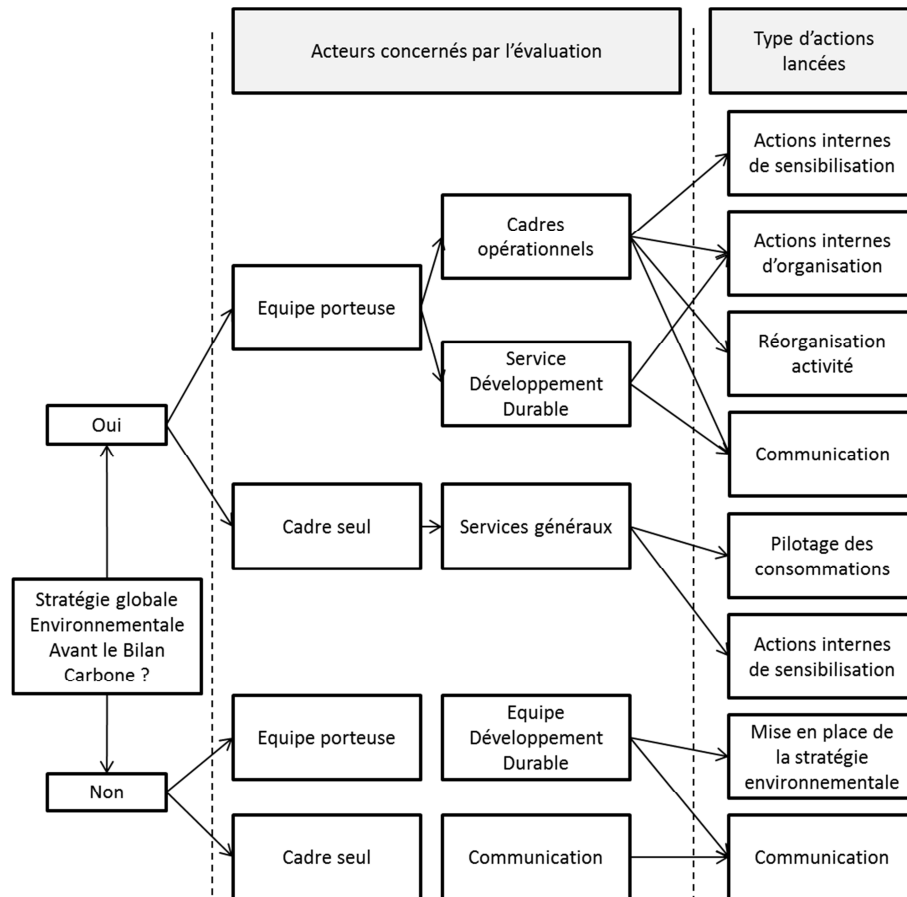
Acteurs concernés par l'évaluation

Type d'actions lancées

Stratégie globale Environnementale Avant le Bilan Carbone ?

Oui

Non

Equipe porteuse

Cadre seul

Equipe porteuse

Cadre seul

Cadres opérationnels

Service Développement Durable

Services généraux

Equipe Développement Durable

Communication

Actions internes de sensibilisation

Actions internes d'organisation

Réorganisation activité

Communication

Pilotage des consommations

Actions internes de sensibilisation

Mise en place de la stratégie environnementale

Communication